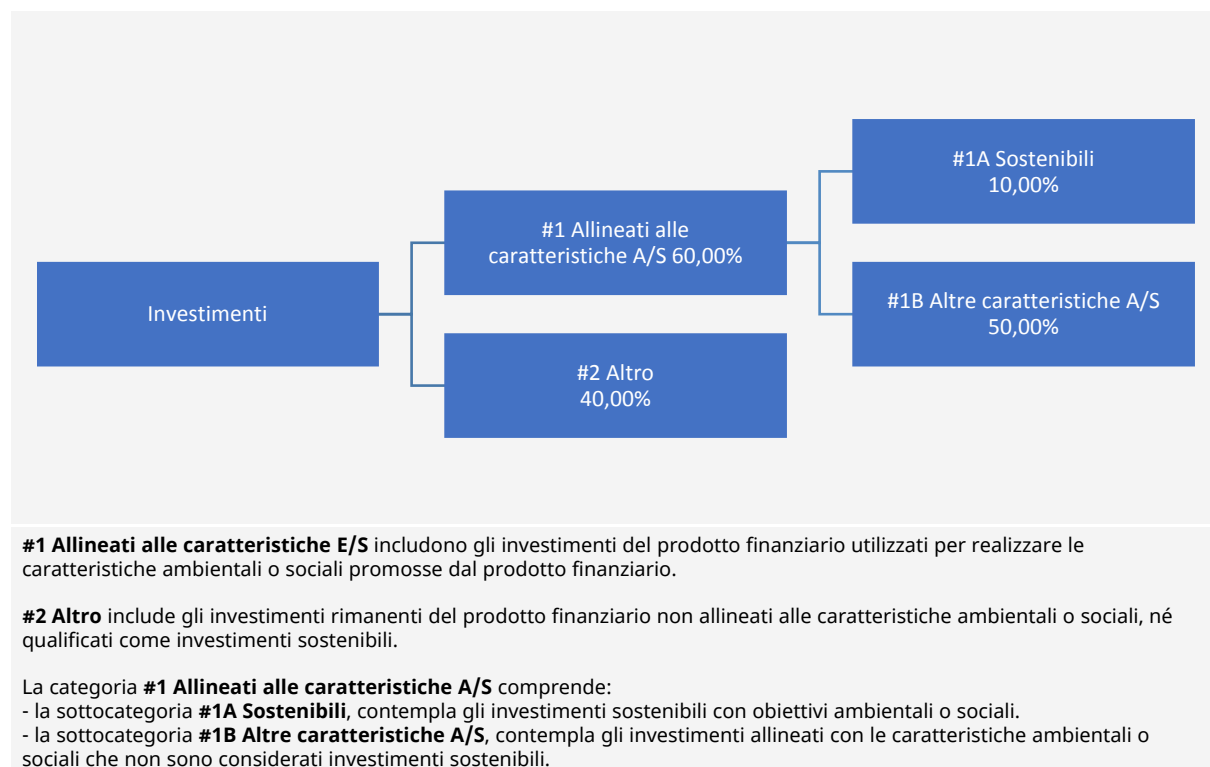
Investimenti

#1 Allineati alle caratteristiche A/S 60,00%

#2 Altro
40,00%

#1A Sostenibili
10,00%

#1B Altre caratteristiche A/S
50,00%

**#1 Allineati alle caratteristiche E/S** includono gli investimenti del prodotto finanziario utilizzati per realizzare le caratteristiche ambientali o sociali promosse dal prodotto finanziario.

**#2 Altro** include gli investimenti rimanenti del prodotto finanziario non allineati alle caratteristiche ambientali o sociali, né qualificati come investimenti sostenibili.

La categoria **#1 Allineati alle caratteristiche A/S** comprende:
- la sottocategoria **#1A Sostenibili**, contempla gli investimenti sostenibili con obiettivi ambientali o sociali.
- la sottocategoria **#1B Altre caratteristiche A/S**, contempla gli investimenti allineati con le caratteristiche ambientali o sociali che non sono considerati investimenti sostenibili.